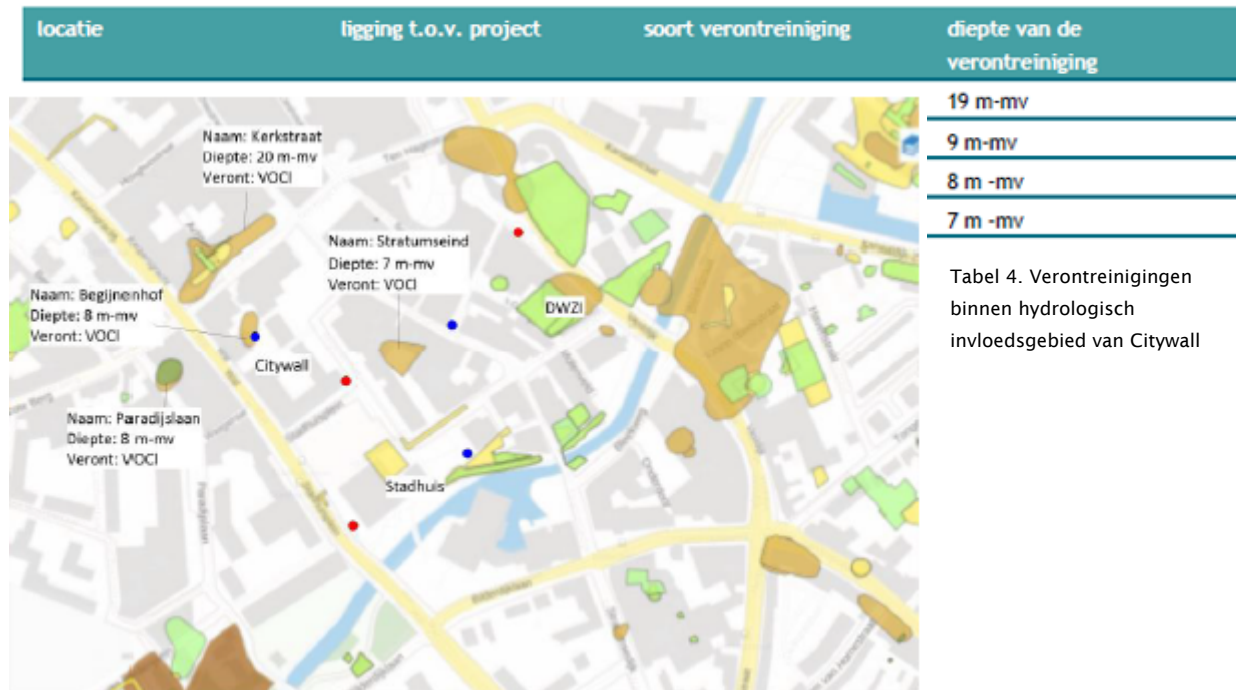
| locatie | ligging t.o.v. project | soort verontreiniging | diepte van de verontreiniging |
|---|---|---|---|
| | | | 19 m-mv |
| | | | 9 m-mv |
| | | | 8 m -mv |
| | | | 7 m -mv |

Naam: Kerkstraat
Diepte: 20 m-mv
Veront: VOCl

Naam: Stratumseind
Diepte: 7 m-mv
Veront: VOCl

Naam: Begijnenhof
Diepte: 8 m-mv
Veront: VOCl

DWZI

Citywall

Naam: Paradijslaan
Diepte: 8 m-mv
Veront: VOCl

Stadhuis

Tabel 4. Verontreinigingen binnen hydrologisch invloedsgebied van Citywall